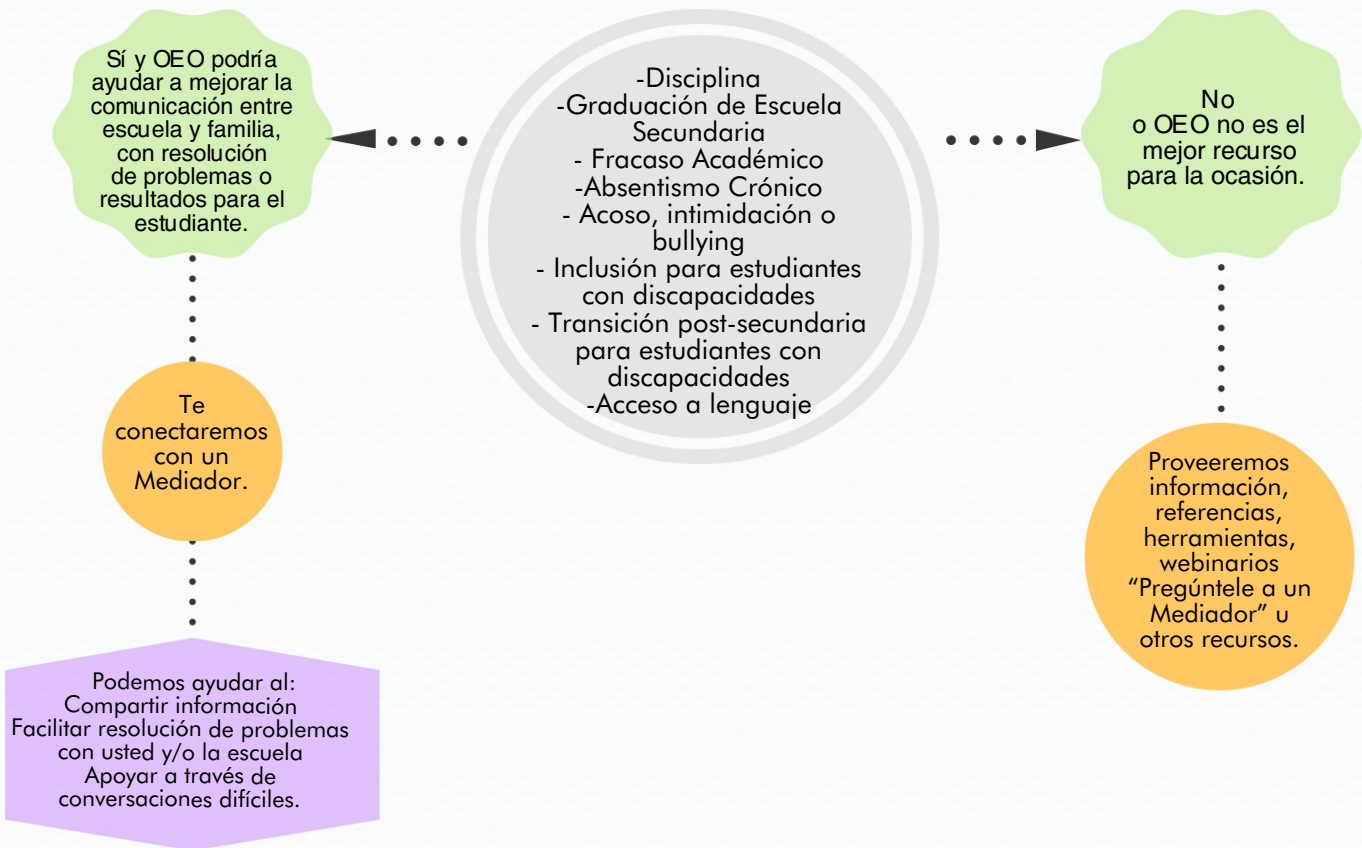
-Disciplina
-Graduación de Escuela Secundaria
- Fracaso Académico
-Absentismo Crónico
- Acoso, intimidación o bullying
- Inclusión para estudiantes con discapacidades
- Transición post-secundaria para estudiantes con discapacidades
-Acceso a lenguaje

Sí y OEO podría ayudar a mejorar la comunicación entre escuela y familia, con resolución de problemas o resultados para el estudiante.

Te conectaremos con un Mediador.

Podemos ayudar al:
Compartir información
Facilitar resolución de problemas con usted y/o la escuela
Apoyar a través de conversaciones difíciles.

No
o OEO no es el mejor recurso para la ocasión.

Proveeremos información, referencias, herramientas, webinarios "Pregúntele a un Mediador" u otros recursos.